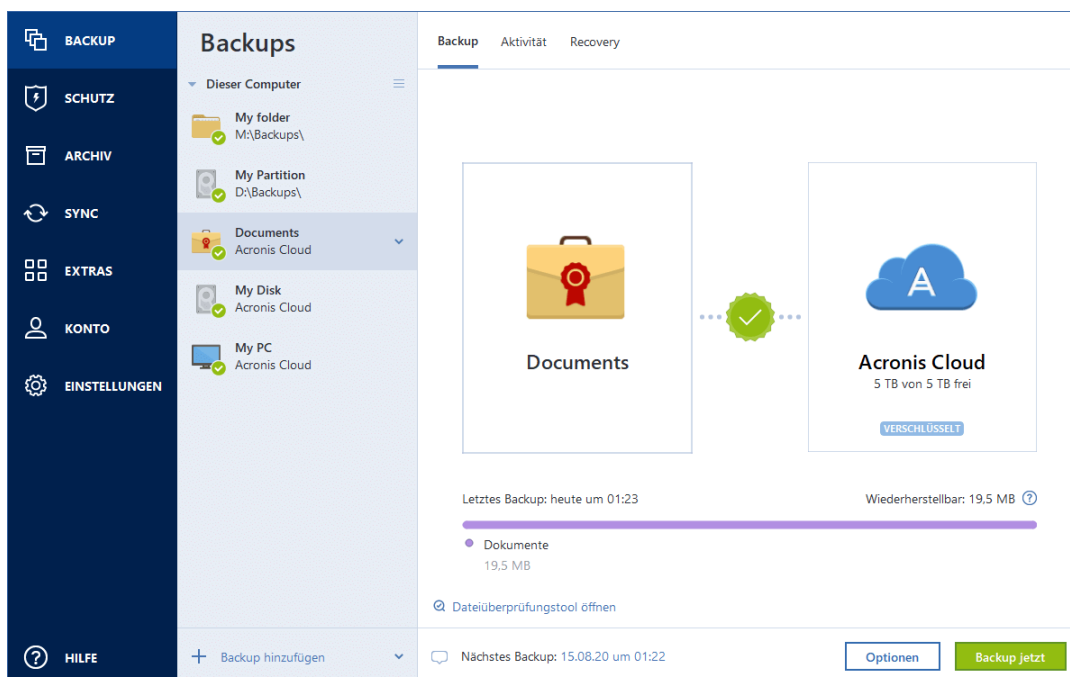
BACKUP
SCHUTZ
ARCHIV
SYNC
EXTRAS
KONTO
EINSTELLUNGEN
HILFE

Backups
Dieser Computer
My folder
M:\Backups\
My Partition
D:\Backups\
Documents
Acronis Cloud
My Disk
Acronis Cloud
My PC
Acronis Cloud
Backup hinzufügen

Backup Aktivität Recovery

Documents

Acronis Cloud
5 TB von 5 TB frei
VERSCHLÜSSELT

Letztes Backup: heute um 01:23
Wiederherstellbar: 19,5 MB
Dokumente
19,5 MB

Dateiüberprüfungstool öffnen

Nächstes Backup: 15.08.20 um 01:22
Optionen
Backup jetzt